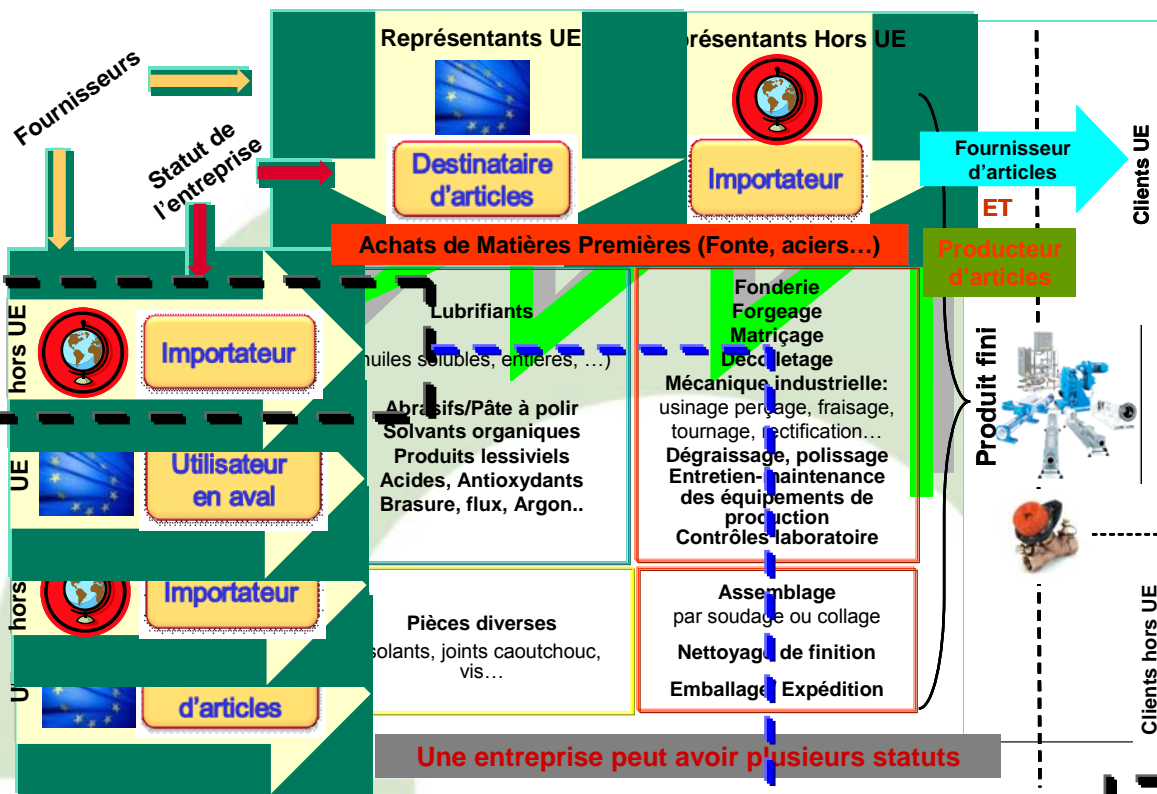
Fournisseurs

Statut de l'entreprise

Représentants UE

présentants Hors UE

Destinataire d'articles

Importateur

Fournisseur d'articles

Clients UE

ET

Producteur d'articles

Achats de Matières Premières (Fonte, aciers…)

hors UE

Importateur

Lubrifiants

huiles solubles, entières, …)

Abrasifs/Pâte à polir
Solvants organiques
Produits lessiviels
Acides, Antioxydants
Brasure, flux, Argon..

Fonderie
Forgeage
Matriçage
Decolletage
Mécanique industrielle:
usinage perçage, fraisage, tournage, rectification…
Dégraissage, polissage
Entretien-maintenance des équipements de production
Contrôles laboratoire

Produit fini

UE

Utilisateur en aval

hors

Importateur

Pièces diverses
solants, joints caoutchouc, vis…

Assemblage
par soudage ou collage
Nettoyage de finition
Emballage Expédition

U

d'articles

Clients hors UE

Une entreprise peut avoir plusieurs statuts